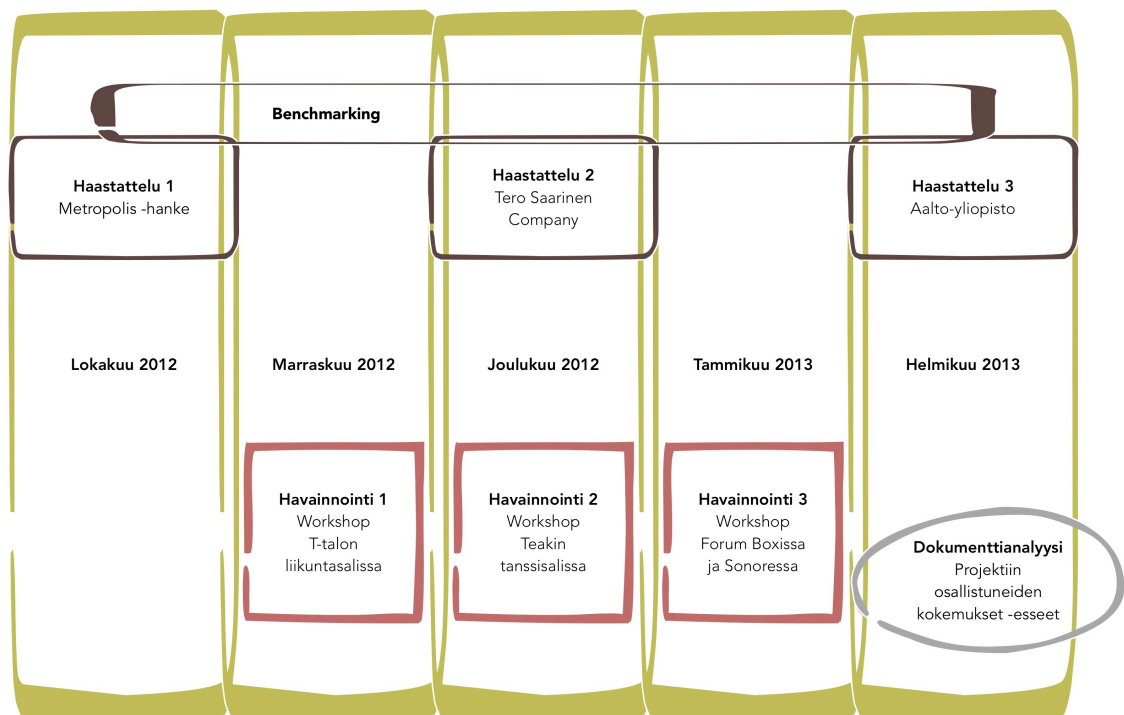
Benchmarking

Haastattelu 1
Metropolis -hanke

Haastattelu 2
Tero Saarinen Company

Haastattelu 3
Aalto-yliopisto

Lokakuu 2012

Marraskuu 2012

Joulukuu 2012

Tammikuu 2013

Helmikuu 2013

Havainnointi 1
Workshop
T-talon liikuntasalissa

Havainnointi 2
Workshop
Teakin tanssisalissa

Havainnointi 3
Workshop
Forum Boxissa ja Sonoressa

Dokumenttianalyysi
Projektiin osallistuneiden kokemukset -esseet